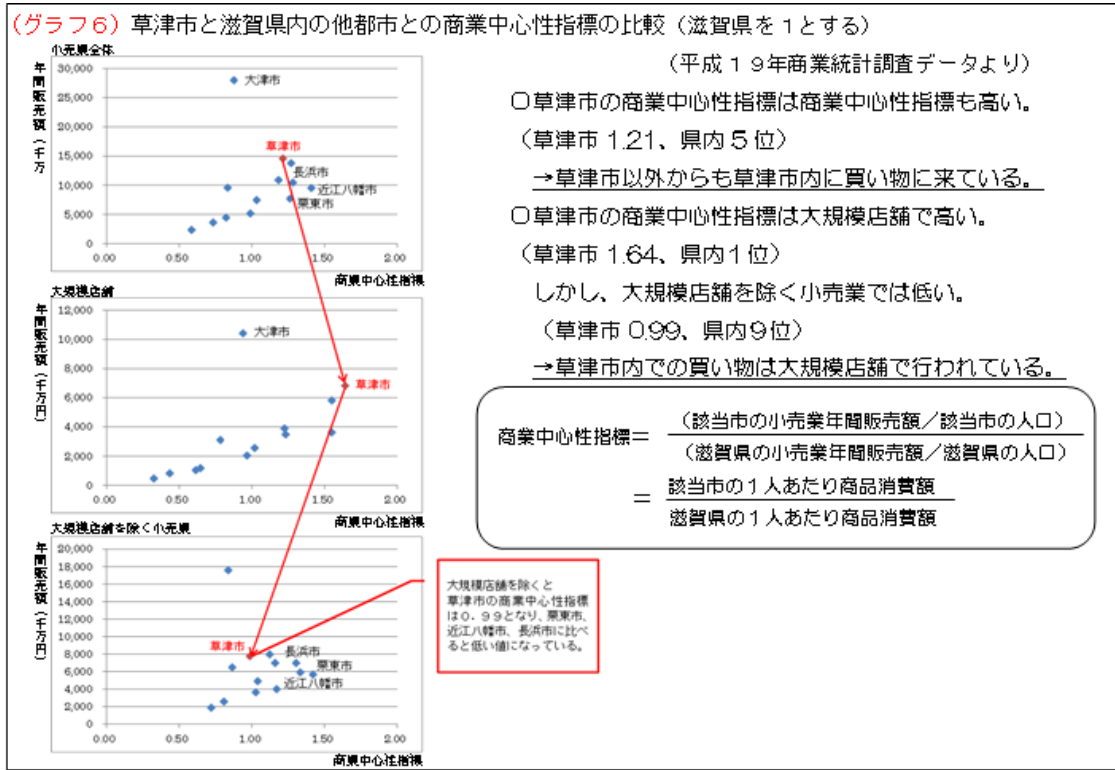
（グラフ6）草津市と滋賀県内の他都市との商業中心性指標の比較（滋賀県を１とする）

小売業全体

年間販売額（千万

30,000
25,000
20,000
15,000
10,000
5,000
0

大津市
草津市
長浜市
近江八幡市
栗東市

0.00 0.50 1.00 1.50 2.00
商業中心性指標

大規模店舗

年間販売額（千万円）

12,000
10,000
8,000
6,000
4,000
2,000
0

大津市
草津市

0.00 0.50 1.00 1.50 2.00
商業中心性指標

大規模店舗を除く小売業

年間販売額（千万円）

20,000
18,000
16,000
14,000
12,000
10,000
8,000
6,000
4,000
2,000
0

草津市
長浜市
栗東市
近江八幡市

0.00 0.50 1.00 1.50 2.00
商業中心性指標

大規模店舗を除くと草津市の商業中心性指標は０．９９となり、栗東市、近江八幡市、長浜市に比べると低い値になっている。

（平成１９年商業統計調査データより）

○草津市の商業中心性指標は商業中心性指標も高い。
（草津市 1.21、県内５位）
→草津市以外からも草津市内に買い物に来ている。
○草津市の商業中心性指標は大規模店舗で高い。
（草津市 1.64、県内１位）
しかし、大規模店舗を除く小売業では低い。
（草津市 0.99、県内９位）
→草津市内での買い物は大規模店舗で行われている。

商業中心性指標＝ $\frac{（該当市の小売業年間販売額／該当市の人口）}{（滋賀県の小売業年間販売額／滋賀県の人口）}$

＝ $\frac{該当市の１人あたり商品消費額}{滋賀県の１人あたり商品消費額}$